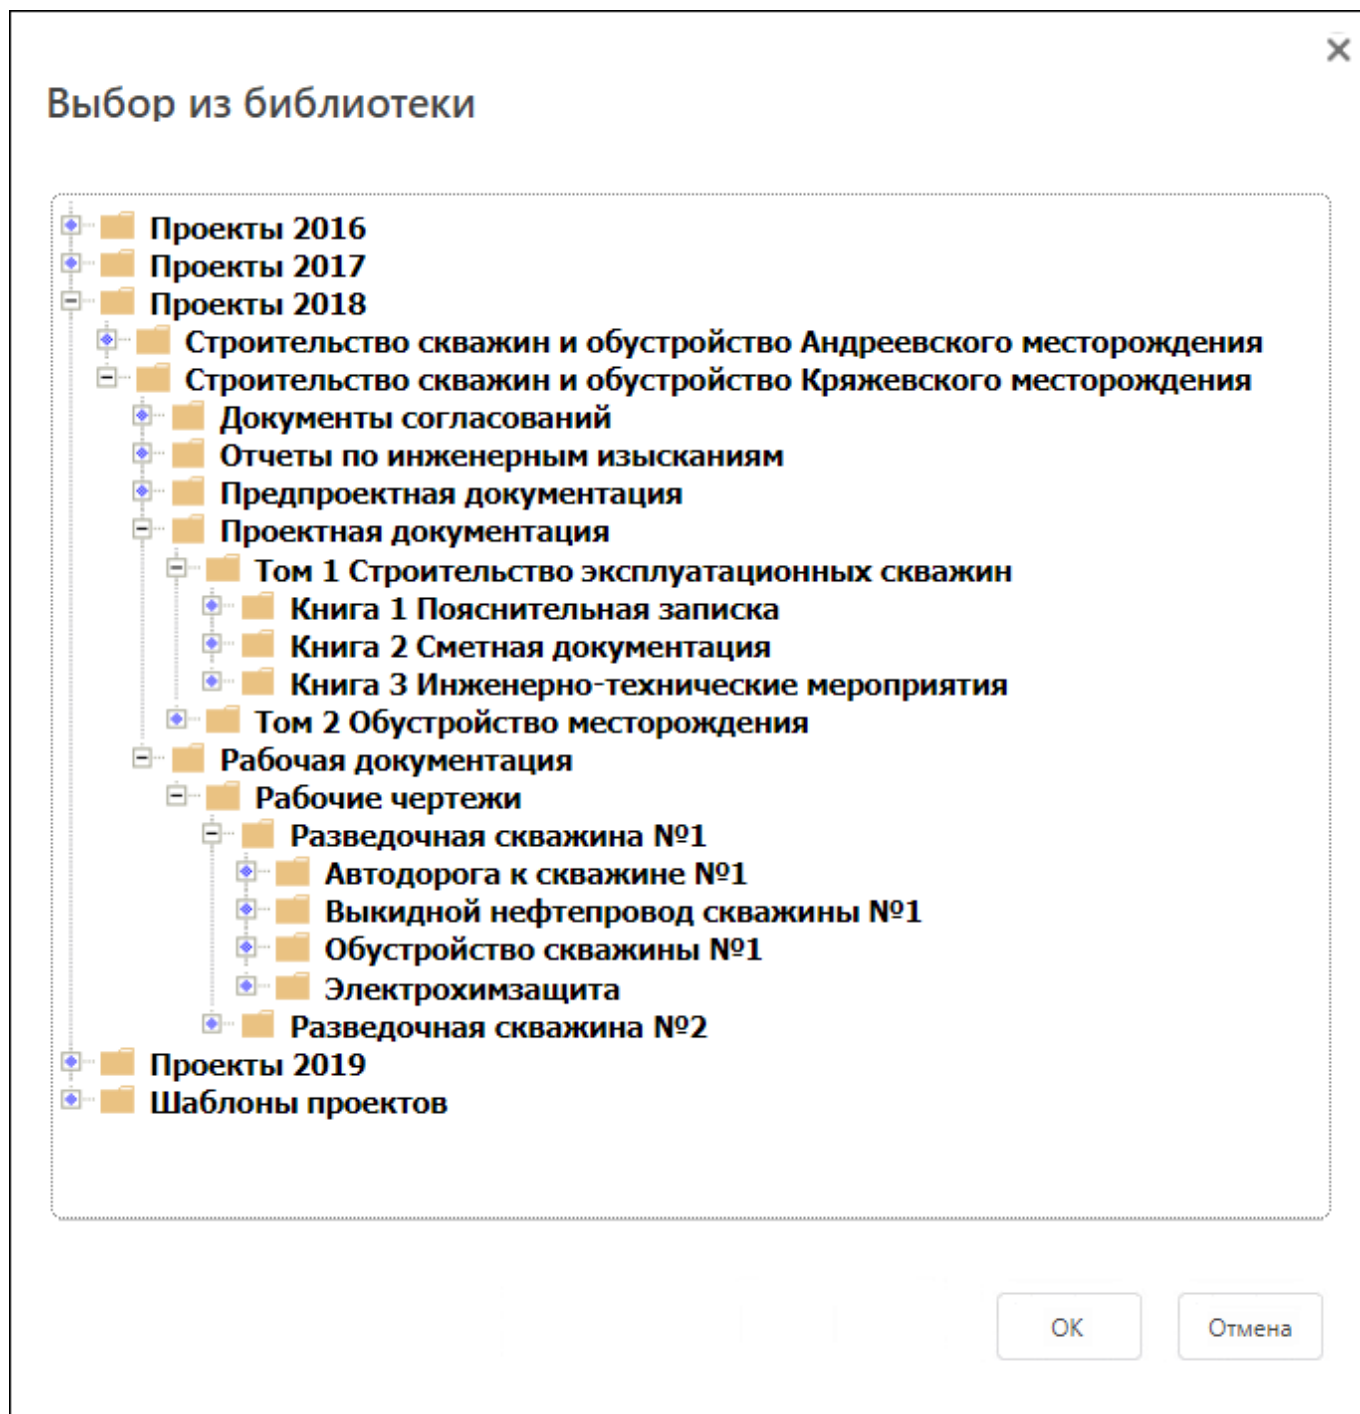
×

Выбор из библиотеки

Проекты 2016
Проекты 2017
Проекты 2018
Строительство скважин и обустройство Андреевского месторождения
Строительство скважин и обустройство Кряжевского месторождения
Документы согласований
Отчеты по инженерным изысканиям
Предпроектная документация
Проектная документация
Том 1 Строительство эксплуатационных скважин
Книга 1 Пояснительная записка
Книга 2 Сметная документация
Книга 3 Инженерно-технические мероприятия
Том 2 Обустройство месторождения
Рабочая документация
Рабочие чертежи
Разведочная скважина №1
Автодорога к скважине №1
Выкидной нефтепровод скважины №1
Обустройство скважины №1
Электрохимзащита
Разведочная скважина №2
Проекты 2019
Шаблоны проектов

OK
Отмена